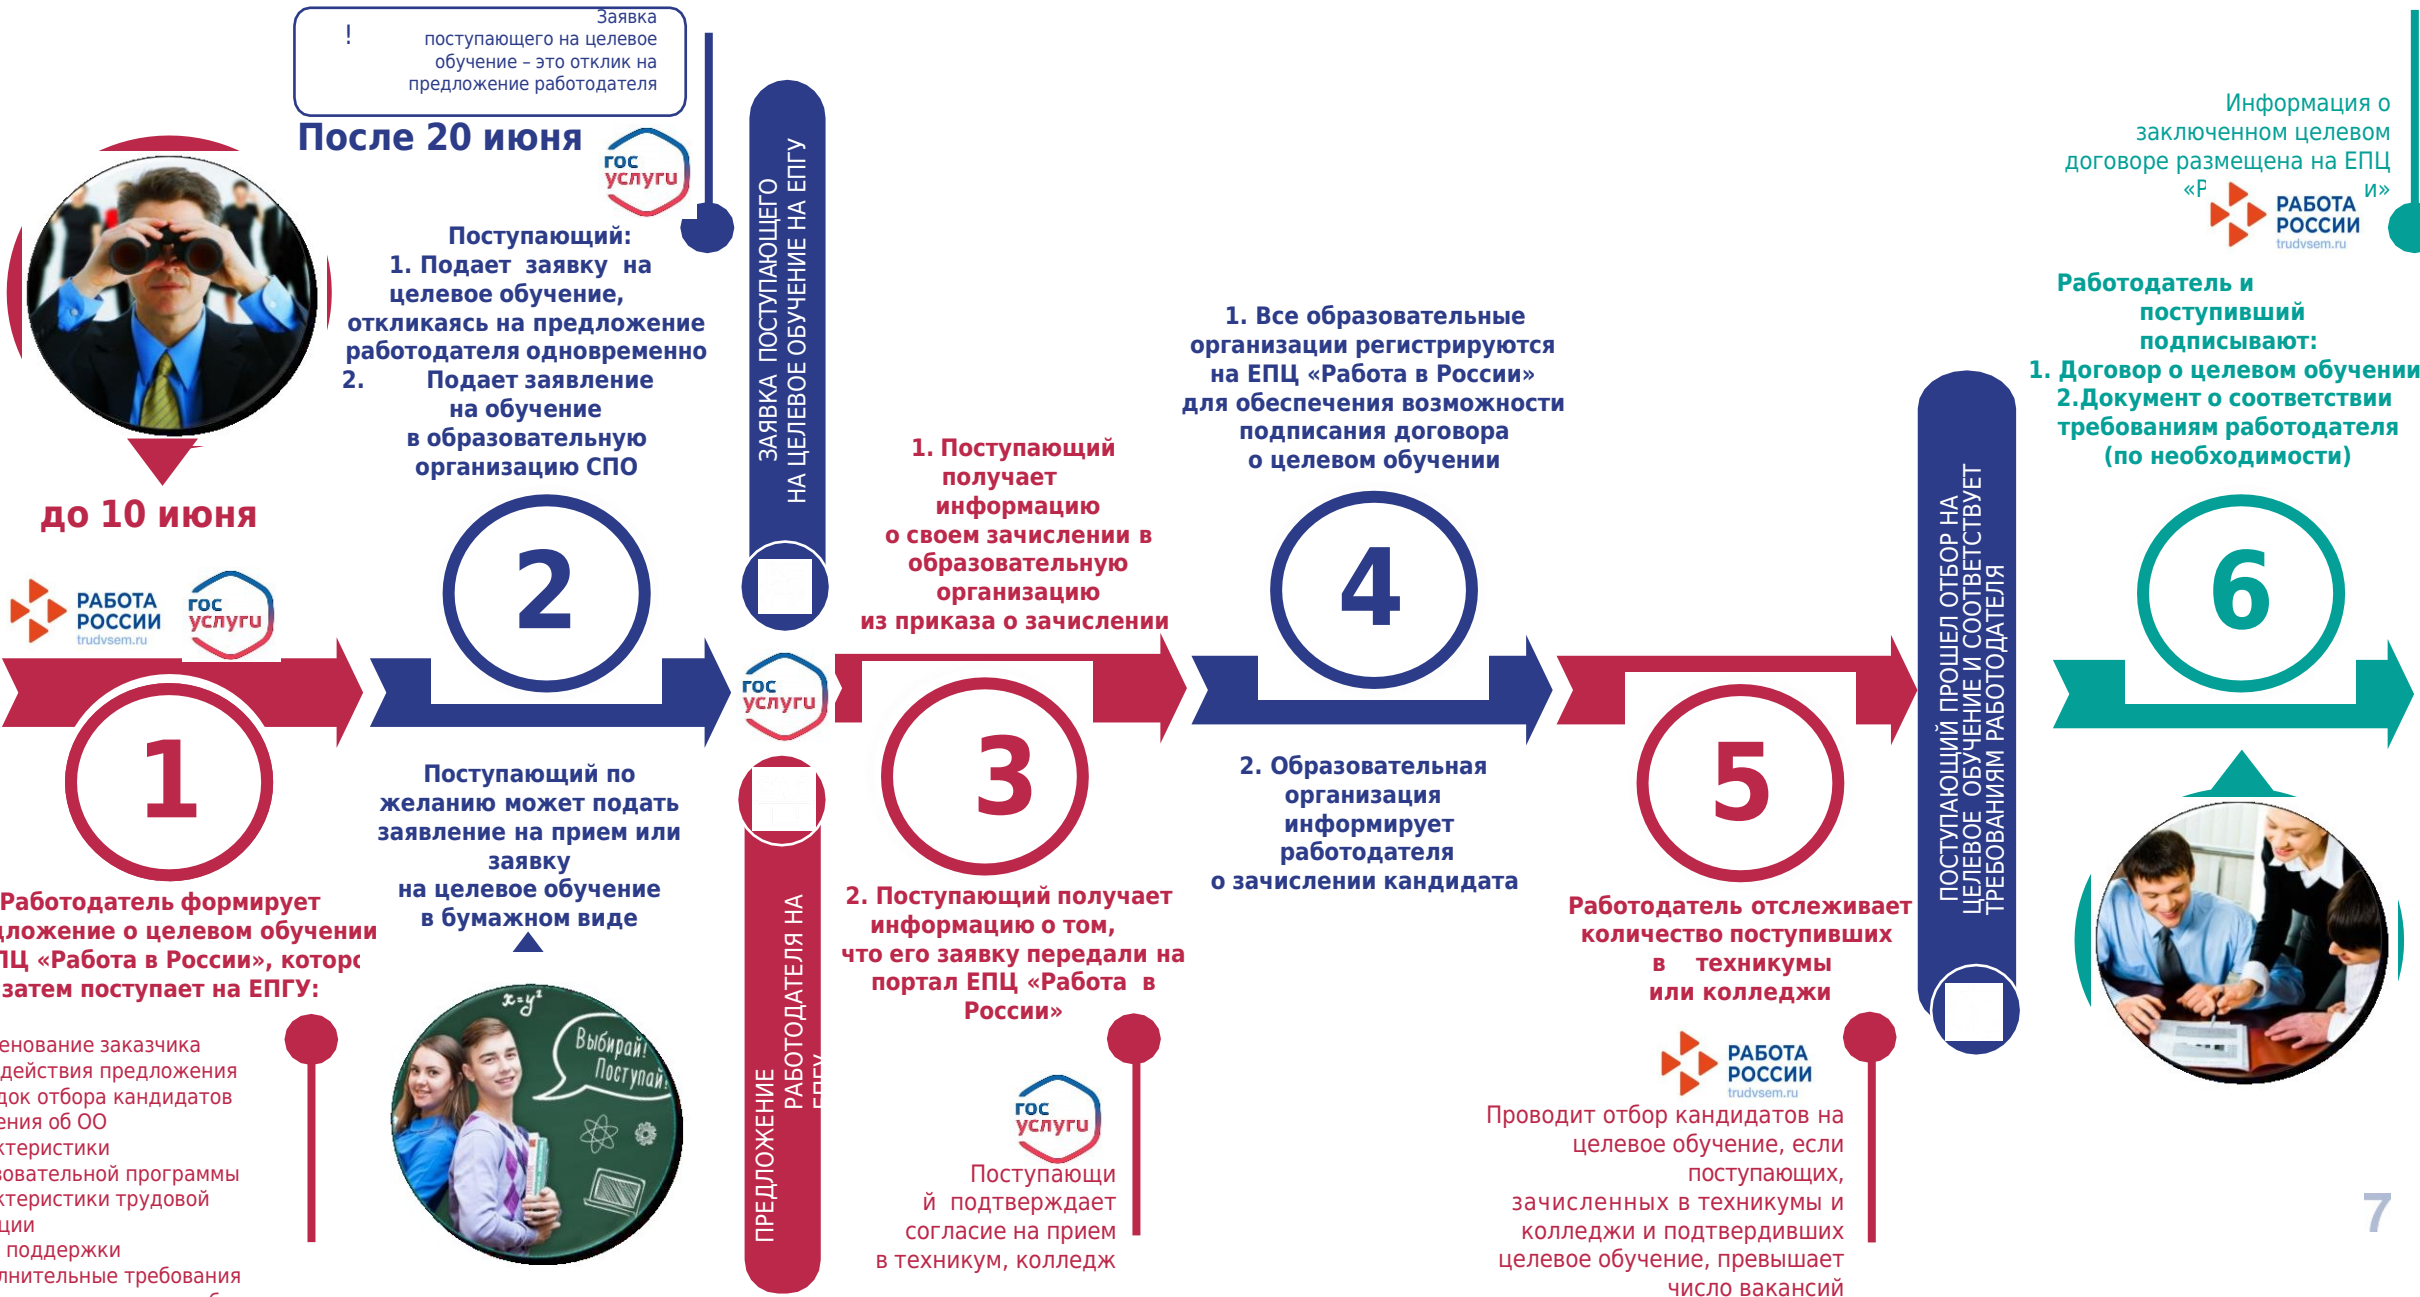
! Заявка поступающего на целевое обучение – это отклик на предложение работодателя

После 20 июня

гос услуги

до 10 июня

РАБОТА РОССИИ trudvsem.ru

гос услуги

1

Работодатель формирует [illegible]дложение о целевом обучении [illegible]Ц «Работа в России», которс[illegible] затем поступает на ЕПГУ:

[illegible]енование заказчика
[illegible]действия предложения
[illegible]док отбора кандидатов
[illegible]ения об ОО
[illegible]ктеристики
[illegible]овательной программы
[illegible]ктеристики трудовой
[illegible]ции
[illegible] поддержки
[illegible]лнительные требования

Поступающий:
1. Подает заявку на целевое обучение, откликаясь на предложение работодателя одновременно
2. Подает заявление на обучение в образовательную организацию СПО

2

Поступающий по желанию может подать заявление на прием или заявку на целевое обучение в бумажном виде

$x=y^2$
Выбирай! Поступай!

ЗАЯВКА ПОСТУПАЮЩЕГО НА ЦЕЛЕВОЕ ОБУЧЕНИЕ НА ЕПГУ

гос услуги

ПРЕДЛОЖЕНИЕ РАБОТОДАТЕЛЯ НА ЕПГУ

1. Поступающий получает информацию о своем зачислении в образовательную организацию из приказа о зачислении

3

2. Поступающий получает информацию о том, что его заявку передали на портал ЕПЦ «Работа в России»

гос услуги

Поступающий подтверждает согласие на прием в техникум, колледж

1. Все образовательные организации регистрируются на ЕПЦ «Работа в России» для обеспечения возможности подписания договора о целевом обучении

4

2. Образовательная организация информирует работодателя о зачислении кандидата

5

Работодатель отслеживает количество поступивших в техникумы или колледжи

РАБОТА РОССИИ trudvsem.ru

Проводит отбор кандидатов на целевое обучение, если поступающих, зачисленных в техникумы и колледжи и подтвердивших целевое обучение, превышает число вакансий

ПОСТУПАЮЩИЙ ПРОШЕЛ ОТБОР НА ЦЕЛЕВОЕ ОБУЧЕНИЕ И СООТВЕТСТВУЕТ ТРЕБОВАНИЯМ РАБОТОДАТЕЛЯ

Информация о заключенном целевом договоре размещена на ЕПЦ «Р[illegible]и»

РАБОТА РОССИИ trudvsem.ru

Работодатель и поступивший подписывают:
1. Договор о целевом обучении
2.Документ о соответствии требованиям работодателя (по необходимости)

6

7